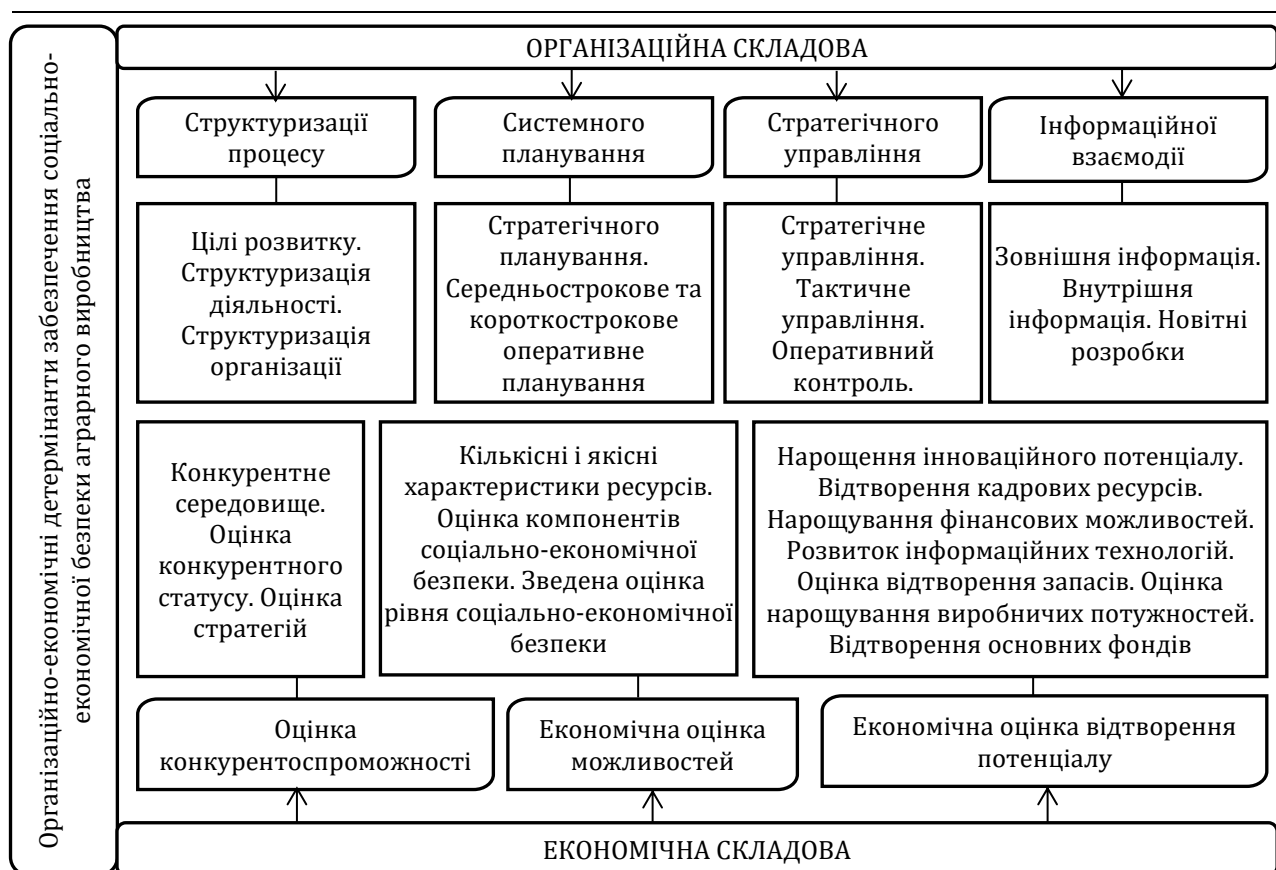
Організаційно-економічні детермінанти забезпечення соціально-економічної безпеки аграрного виробництва

ОРГАНІЗАЦІЙНА СКЛАДОВА

Структуризації процесу

Системного планування

Стратегічного управління

Інформаційної взаємодії

Цілі розвитку. Структуризація діяльності. Структуризація організації

Стратегічного планування. Середньострокове та короткострокове оперативне планування

Стратегічне управління. Тактичне управління. Оперативний контроль.

Зовнішня інформація. Внутрішня інформація. Новітні розробки

Конкурентне середовище. Оцінка конкурентного статусу. Оцінка стратегій

Кількісні і якісні характеристики ресурсів. Оцінка компонентів соціально-економічної безпеки. Зведена оцінка рівня соціально-економічної безпеки

Нарощення інноваційного потенціалу. Відтворення кадрових ресурсів. Нарощування фінансових можливостей. Розвиток інформаційних технологій. Оцінка відтворення запасів. Оцінка нарощування виробничих потужностей. Відтворення основних фондів

Оцінка конкурентоспроможності

Економічна оцінка можливостей

Економічна оцінка відтворення потенціалу

ЕКОНОМІЧНА СКЛАДОВА